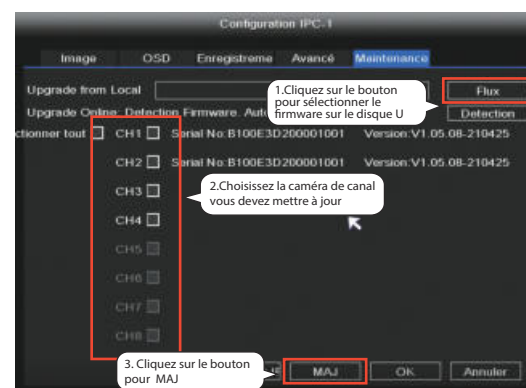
Configuration IPC-1

Image OSD Enregistreme Avancé Maintenance

Upgrade from Local

1.Cliquez sur le bouton pour sélectionner le firmware sur le disque U

Flux

Upgrade Online: Detection Firmware. Auto

Detection

ctionner tout CH1 Serial No:B100E3D200001001 Version:V1.05.08-210425

CH2 Serial No:B100E3D200001001 Version:V1.05.08-210425

CH3

2.Choisissez la caméra de canal vous devez mettre à jour

CH4

CH5

CH6

CH7

CH8

3. Cliquez sur le bouton pour MAJ

MAJ OK Annuler